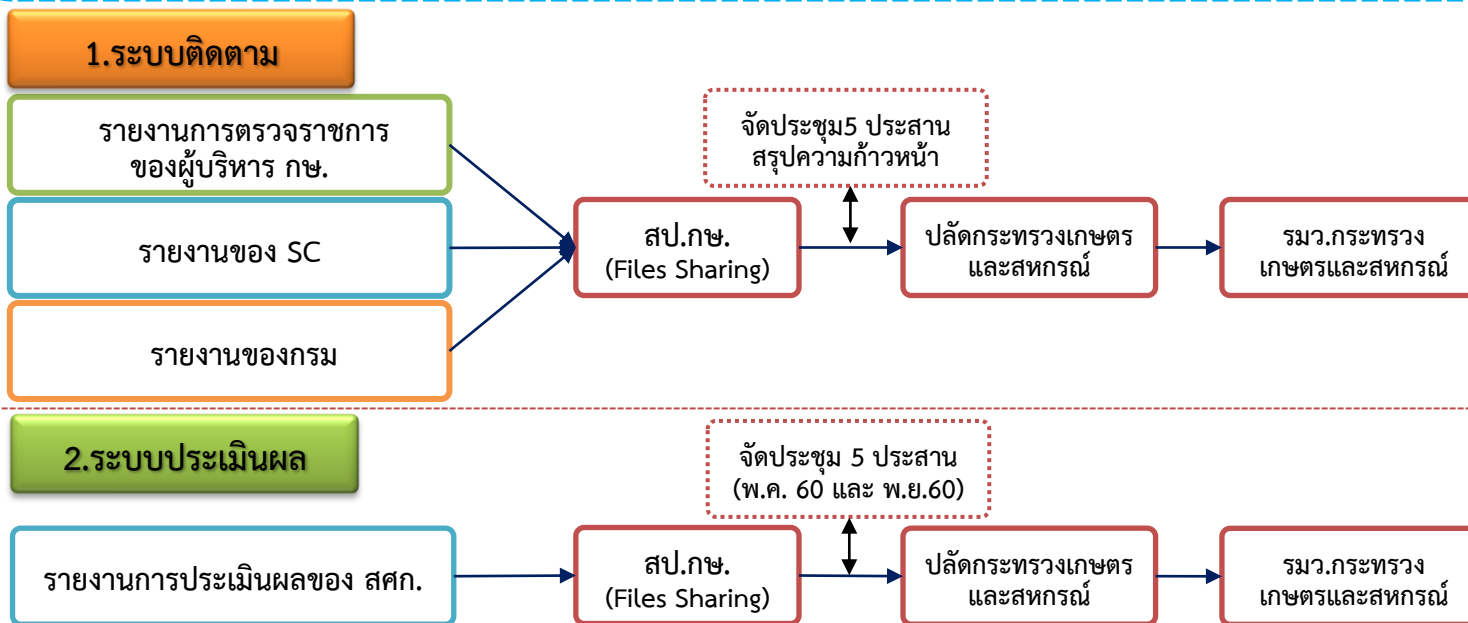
1.ระบบติดตาม

รายงานการตรวจราชการของผู้บริหาร กษ.

รายงานของ SC

รายงานของกรม

จัดประชุม5 ประสาน สรุปความก้าวหน้า

สป.กษ. (Files Sharing)

ปลัดกระทรวงเกษตรและสหกรณ์

รมว.กระทรวงเกษตรและสหกรณ์

2.ระบบประเมินผล

จัดประชุม 5 ประสาน (พ.ค. 60 และ พ.ย.60)

รายงานการประเมินผลของ สศก.

สป.กษ. (Files Sharing)

ปลัดกระทรวงเกษตรและสหกรณ์

รมว.กระทรวงเกษตรและสหกรณ์